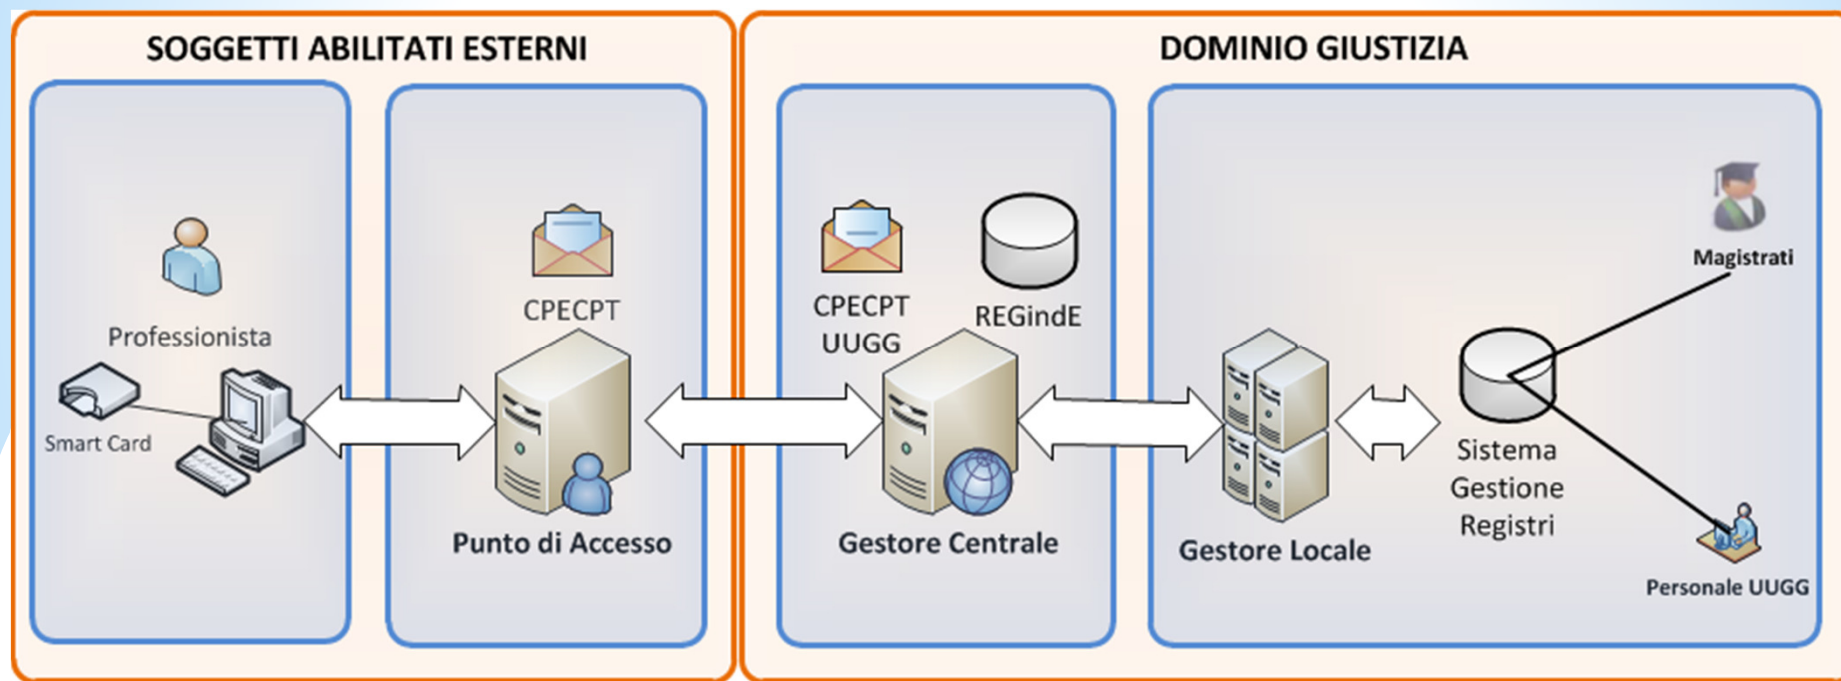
SOGGETTI ABILITATI ESTERNI

Professionista

Smart Card

CPECPT

Punto di Accesso

DOMINIO GIUSTIZIA

CPECPT UUGG

REGindE

Gestore Centrale

Gestore Locale

Sistema Gestione Registri

Magistrati

Personale UUGG